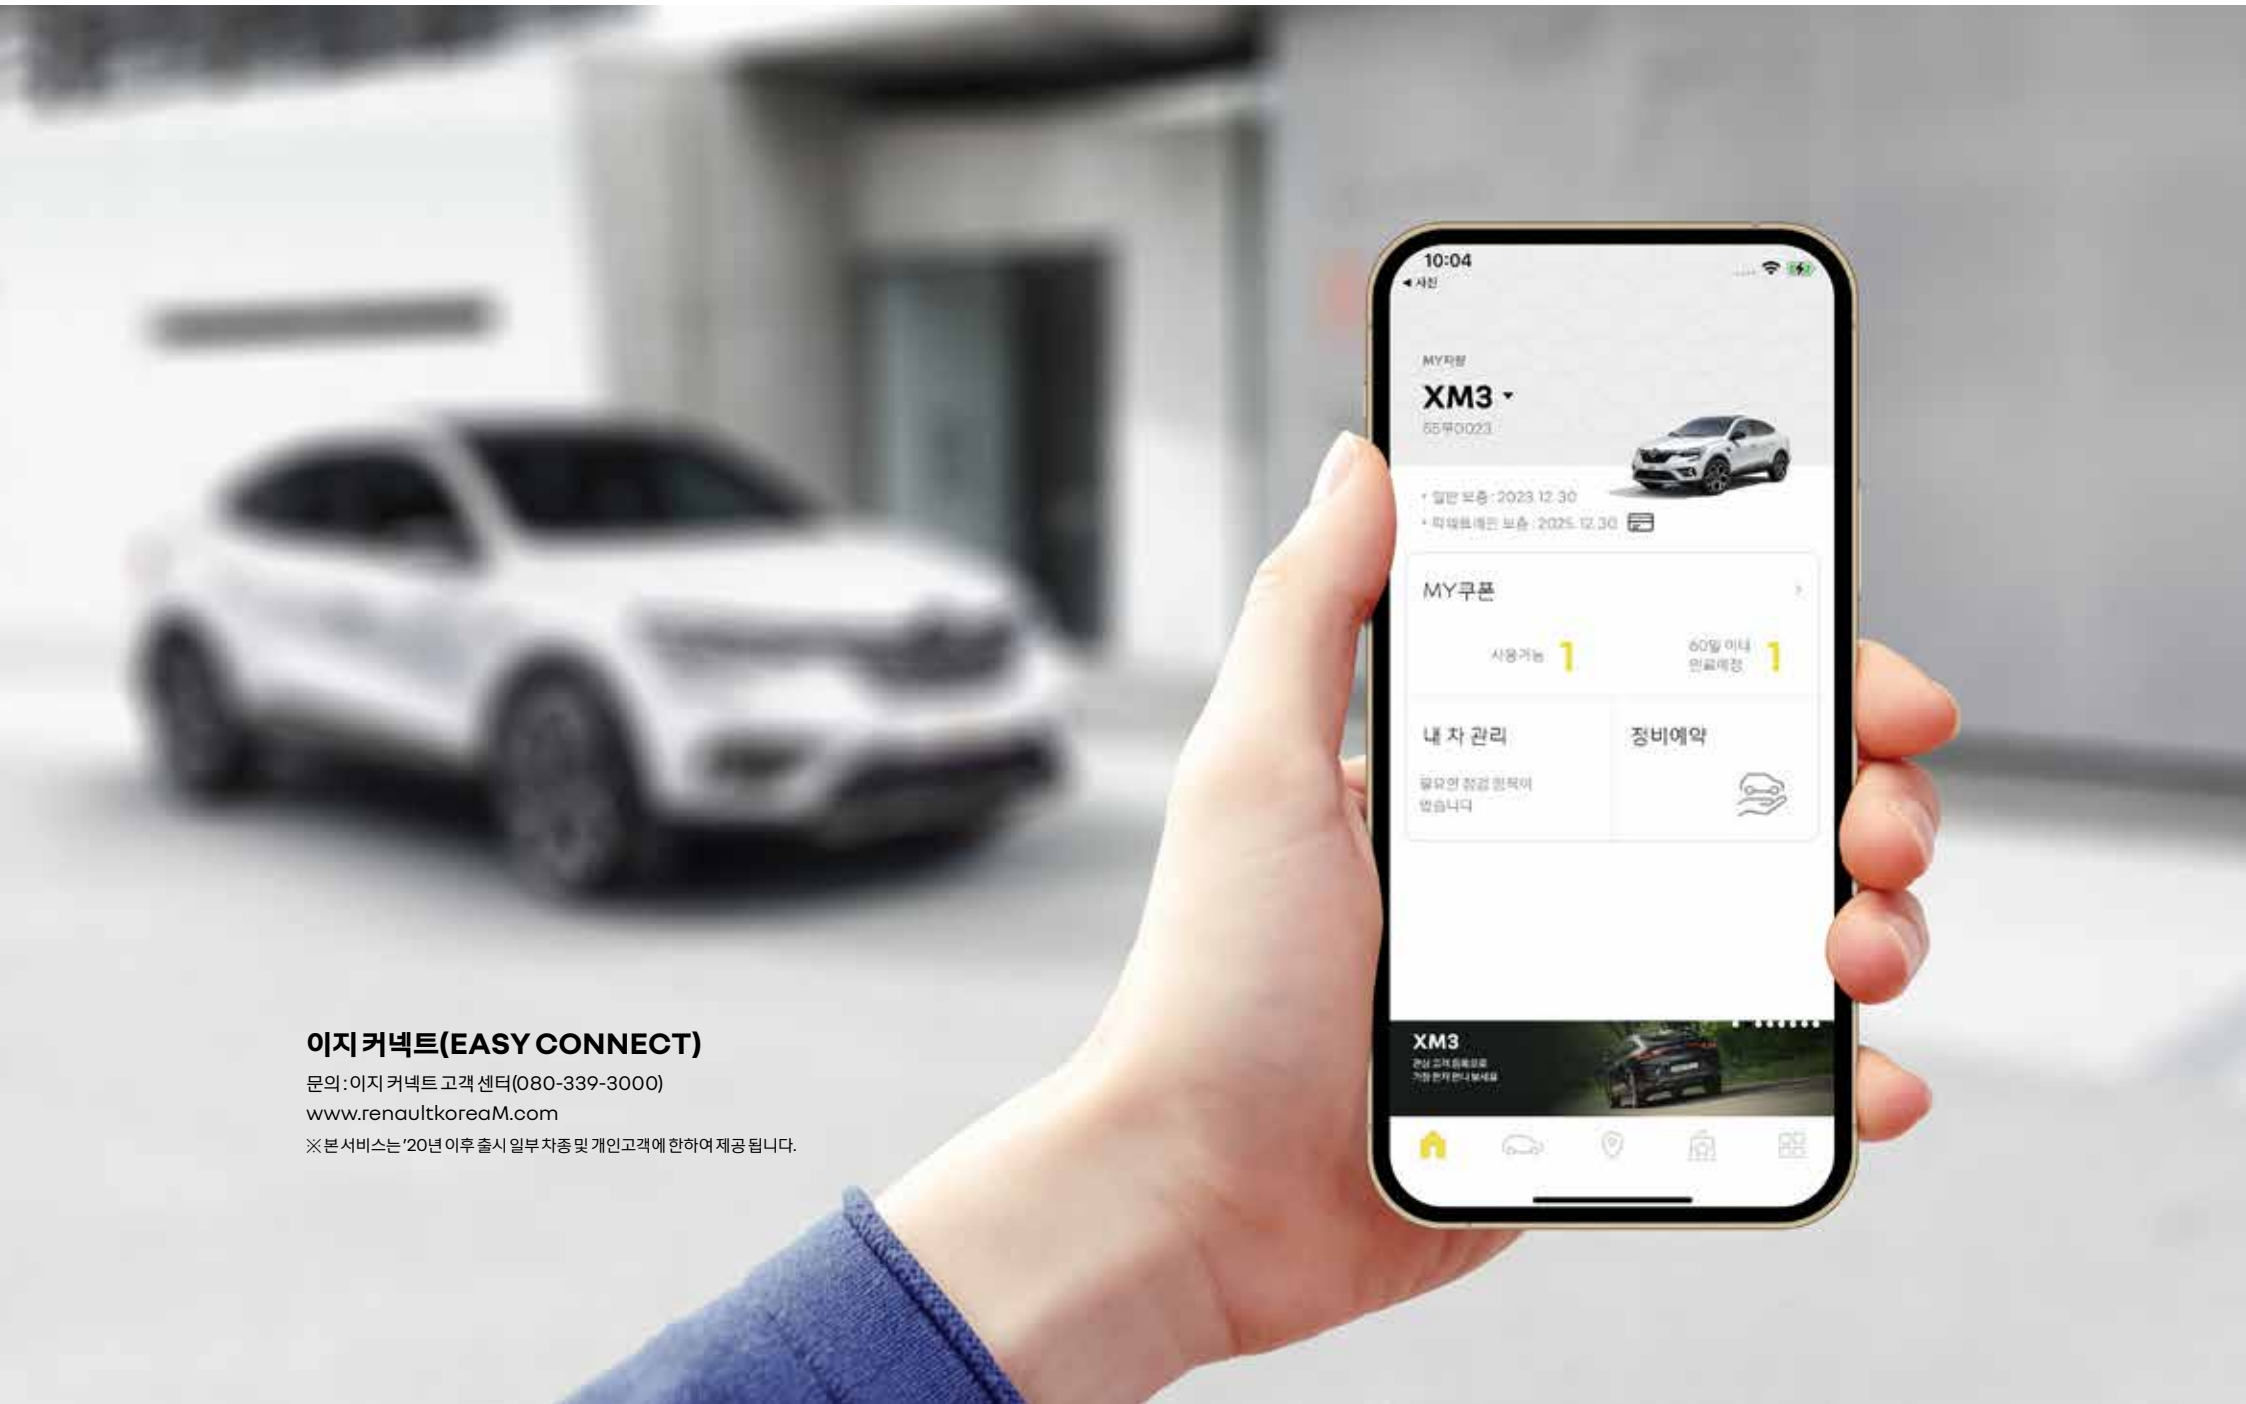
10:04
◀ 사진

MY차량
XM3
55루0023

• 일반 보증 : 2023.12.30
• 파워트레인 보증 : 2025.12.30

MY쿠폰
사용가능 1
60일 이내 만료예정 1

내 차 관리
필요한 점검 항목이 없습니다

정비예약

XM3
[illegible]

이지 커넥트(EASY CONNECT)
문의 : 이지 커넥트 고객 센터(080-339-3000)
www.renaultkoreaM.com
※본 서비스는 '20년 이후 출시 일부 차종 및 개인고객에 한하여 제공 됩니다.